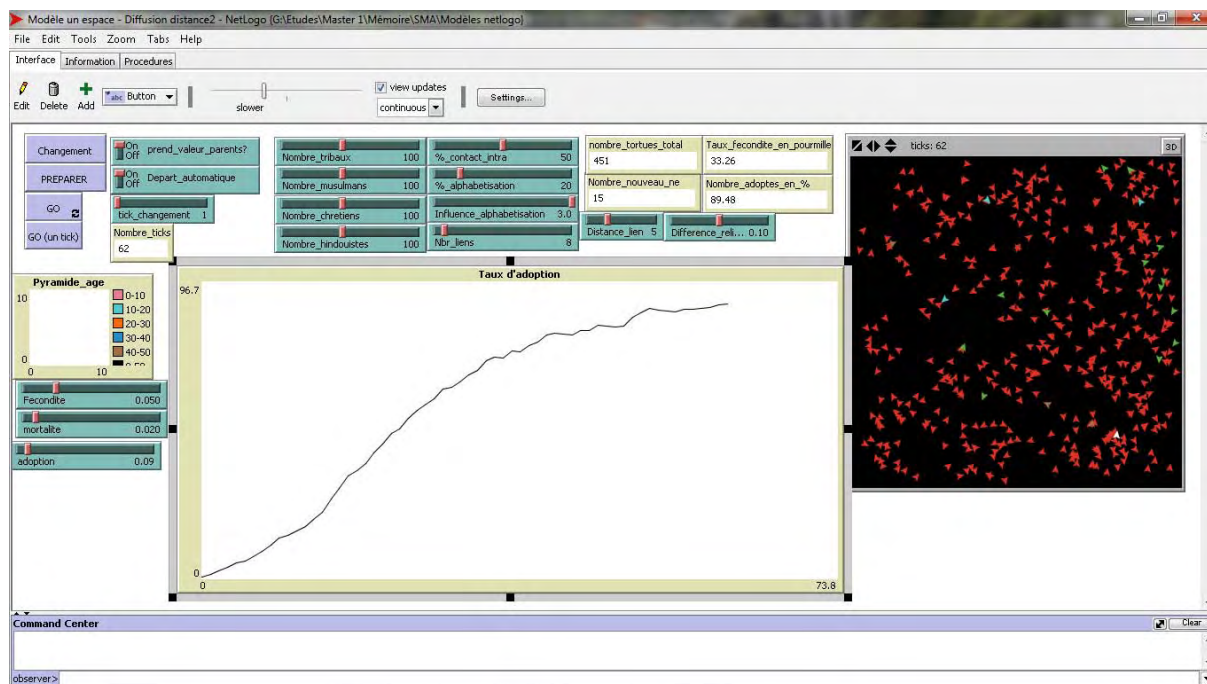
Modèle un espace - Diffusion distance2 - NetLogo {G:\Etudes\Master 1\Mémoire\SMA\Modèles netlogo}

File Edit Tools Zoom Tabs Help

Interface Information Procedures

Edit Delete Add Button

slower

view updates

continuous

Settings...

Changement

PREPARER

GO

GO (un tick)

On Off prend_valeur_parents?

On Off Depart_automatique

tick_changement 1

Nombre_ticks
62

Nombre_tribaux 100

Nombre_musulmans 100

Nombre_chretiens 100

Nombre_hindouistes 100

%_contact_intra 50

%_alphabetisation 20

Influence_alphabetisation 3.0

Nbr_liens 8

nombre_tortues_total
451

Nombre_nouveau_ne
15

Taux_fecondite_en_pourmille
33.26

Nombre_adoptes_en_%
89.48

Distance_lien 5

Difference_reli... 0.10

ticks: 62

3D

Pyramide_age
10
0
0 10
0-10
10-20
20-30
30-40
40-50

Fecondite 0.050

mortalite 0.020

adoption 0.09

Taux d'adoption
96.7
0
0
73.8

Command Center

Clear

observer>